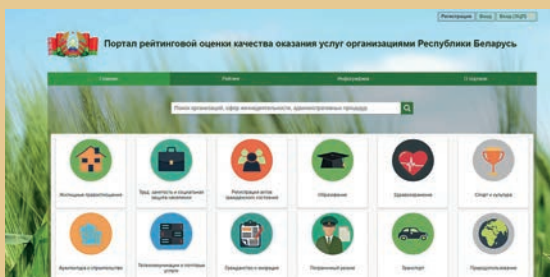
Регистрация | Вход | Вход (ЭЦП)

Портал рейтинговой оценки качества оказания услуг организациями Республики Беларусь

Главная | Рейтинги | Информация | О портале

Поиск организаций, сфер жизнедеятельности, административных процедур

Жилищные правоотношения

Труд, занятость и социальная защита населения

Регистрация актов гражданского состояния

Образование

Здравоохранение

Спорт и культура

Архитектура и строительство

Телекоммуникации и почтовые услуги

Гражданство и миграция

Пограничный режим

Транспорт

Природопользование